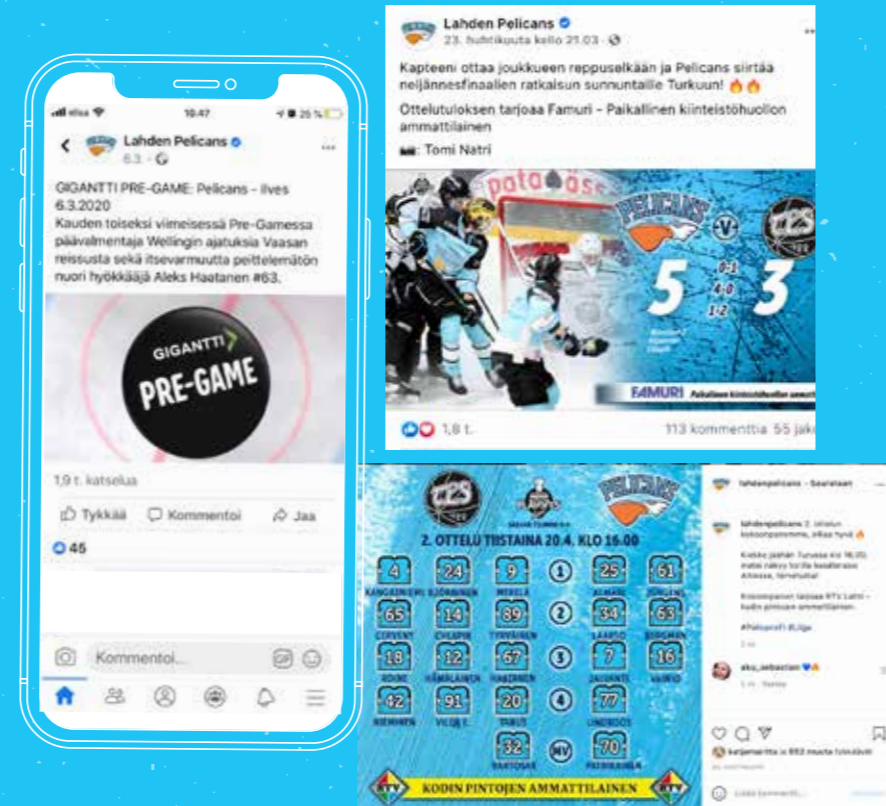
elisa 10.47 25 %

Lahden Pelicans
6.3.

GIGANTTI PRE-GAME: Pelicans – Ilves 6.3.2020
Kauden toiseksi viimeisessä Pre-Gamessa päävalmentaja Wellingin ajatuksia Vaasan reissusta sekä itsevarmuutta peittelemätön nuori hyökkääjä Aleks Haatanen #63.

GIGANTTI PRE-GAME

1,9 t. katselua

Tykkää Kommentoi Jaa

45

Kommentoi...

Lahden Pelicans
23. huhtikuuta kello 21.03

Kapteeni ottaa joukkueen reppuselkään ja Pelicans siirtää neljännesfinaalien ratkaisun sunnuntaille Turkuun! 🔥🔥

Ottelutuloksen tarjoaa Famuri – Paikallinen kiinteistöhuollon ammattilainen

📷: Tomi Natri

Pelicans V TPS
5 3
0-1
4-0
1-2

FAMURI Paikallinen kiinteistöhuollon ammattilainen

1,8 t. 113 kommenttia 55 jako

TPS Pelicans
2. OTTELU TIISTAINA 20.4. KLO 16.00

| 4 KANGASNIEMI | 24 BJÖRNINEN | 9 MIKKOLA | 1 | 25 ALMARI | 61 JÖRGENS |
|---|---|---|---|---|---|
| 65 CERVENY | 14 CHLAPIK | 89 TYRVÄINEN | 2 | 34 LAAKSO | 63 BERGMAN |
| 18 ROINE | 12 HÄMÄLÄINEN | 67 HAATANEN | 3 | 7 JALONEN | 16 VAINIO |
| 42 NIEMINEN | 91 VILJAKAINEN | 20 PARIS | 4 | 77 LINDROOS | |
| | | 32 HARTONEN | MV | 70 PASANAINEN | |

KODIN PINTOJEN AMMATTILAINEN

lahdenpelicans • Seurataan

lahdenpelicans 2. ottelun kokoonpanomme, olkaa hyvä 🔥

Kiekko jäähän Turussa klo 16.00, mutta näkyy torilla kesäterassi Ahkessa, tervetuloa!

Kokoonpanon tarjoaa RTV Lahti – kodin pintojen ammattilainen.

#Pelicansfi #Liiga

aku_sebastian 💙🔥

karjamaritta ja 892 muuta tykkäävät

Lisää kommentti...